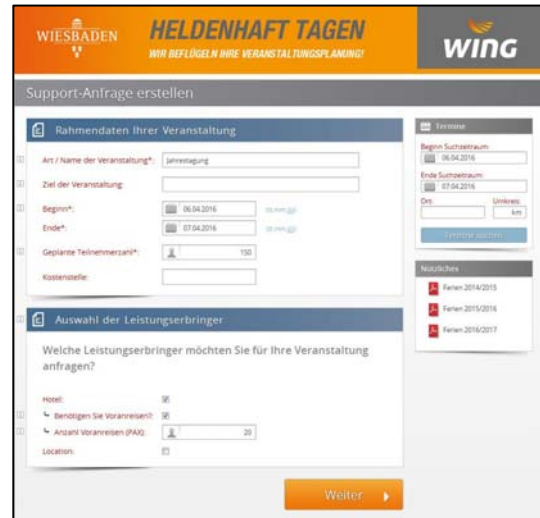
WIESBADEN

HELDENHAFT TAGEN

WIR BEFLÜGELN IHRE VERANSTALTUNGSPLANUNG!

WING

Support-Anfrage erstellen

Rahmendaten Ihrer Veranstaltung

Art / Name der Veranstaltung*: Jahrestagung

Ziel der Veranstaltung:

Beginn*: 06.04.2016 tt.mm.jjjj

Ende*: 07.04.2016 tt.mm.jjjj

Geplante Teilnehmerzahl*: 150

Kostenstelle:

Auswahl der Leistungserbringer

Welche Leistungserbringer möchten Sie für Ihre Veranstaltung anfragen?

Hotel:

Benötigen Sie Voranreisen?:

Anzahl Voranreisen (PAX): 20

Location:

Weiter

Termine

Beginn Suchzeitraum: 06.04.2016

Ende Suchzeitraum: 07.04.2016

Ort: Umkreis: km

Termine suchen

Nützliches

Ferien 2014/2015

Ferien 2015/2016

Ferien 2016/2017